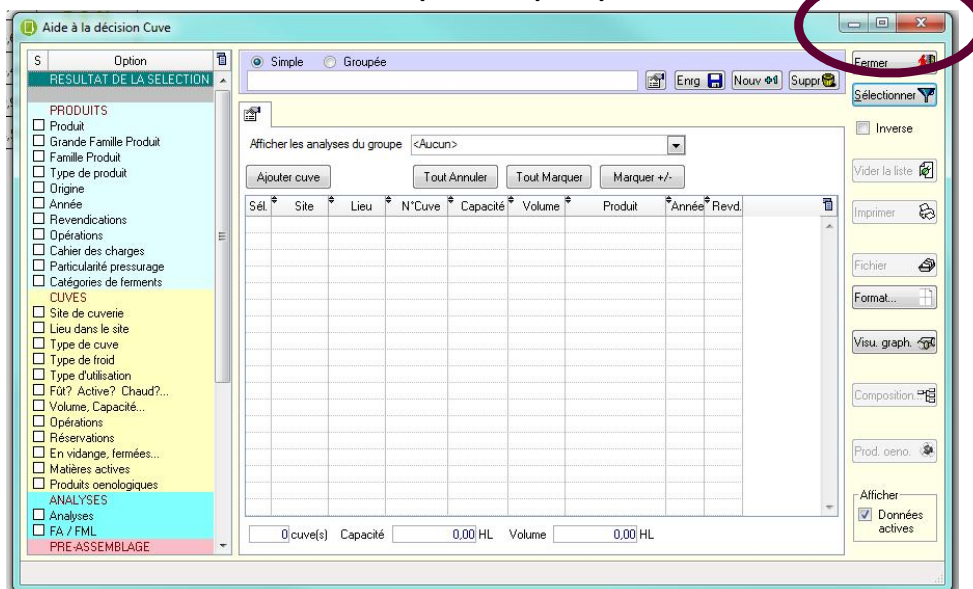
Aide à la décision Cuve

| S | Option |
|---|---|
| | RESULTAT DE LA SELECTION |
| | PRODUITS |
| ☐ | Produit |
| ☐ | Grande Famille Produit |
| ☐ | Famille Produit |
| ☐ | Type de produit |
| ☐ | Origine |
| ☐ | Année |
| ☐ | Revendications |
| ☐ | Opérations |
| ☐ | Cahier des charges |
| ☐ | Particularité pressurage |
| ☐ | Catégories de ferments |
| | CUVES |
| ☐ | Site de cuverie |
| ☐ | Lieu dans le site |
| ☐ | Type de cuve |
| ☐ | Type de froid |
| ☐ | Type d'utilisation |
| ☐ | Fût? Active? Chaud?... |
| ☐ | Volume, Capacité... |
| ☐ | Opérations |
| ☐ | Réservations |
| ☐ | En vidange, fermées... |
| ☐ | Matières actives |
| ☐ | Produits oenologiques |
| | ANALYSES |
| ☐ | Analyses |
| ☐ | FA / FML |
| | PRE-ASSEMBLAGE |

Simple Groupée

Enrg Nouv Suppr

Afficher les analyses du groupe <Aucun>

Ajouter cuve Tout Annuler Tout Marquer Marquer +/-

| Sél. | Site | Lieu | N°Cuve | Capacité | Volume | Produit | Année | Revd. |
|---|---|---|---|---|---|---|---|---|

0 cuve(s) Capacité 0,00 HL Volume 0,00 HL

Fermer
Sélectionner
Inverse
Vider la liste
Imprimer
Fichier
Format...
Visu. graph.
Composition
Prod. oeno.
Afficher
Données actives